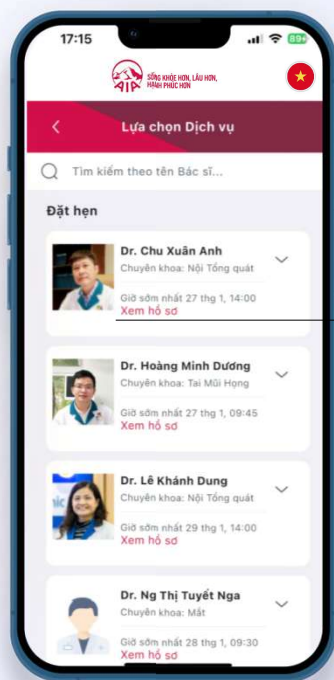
17:15

89+

AIA

SỐNG KHỎE HƠN, LÂU HƠN, HẠNH PHÚC HƠN

Lựa chọn Dịch vụ

Tìm kiếm theo tên Bác sĩ...

Đặt hẹn

Dr. Chu Xuân Anh
Chuyên khoa: Nội Tổng quát
Giờ sớm nhất 27 thg 1, 14:00
Xem hồ sơ

Dr. Hoàng Minh Dương
Chuyên khoa: Tai Mũi Họng
Giờ sớm nhất 27 thg 1, 09:45
Xem hồ sơ

Dr. Lê Khánh Dung
Chuyên khoa: Nội Tổng quát
Giờ sớm nhất 29 thg 1, 14:00
Xem hồ sơ

Dr. Ng Thị Tuyết Nga
Chuyên khoa: Mắt
Giờ sớm nhất 28 thg 1, 09:30
Xem hồ sơ